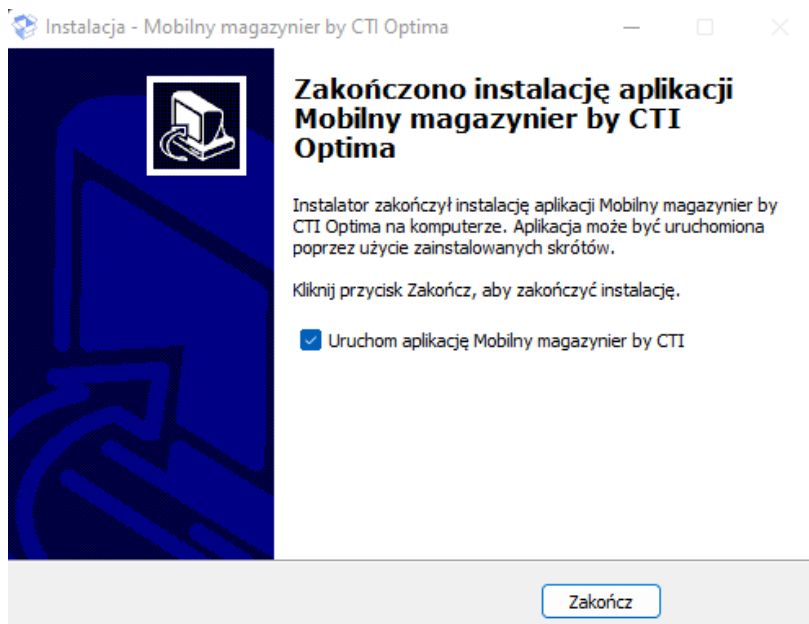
Instalacja - Mobilny magazynier by CTI Optima

Zakończono instalację aplikacji Mobilny magazynier by CTI Optima

Instalator zakończył instalację aplikacji Mobilny magazynier by CTI Optima na komputerze. Aplikacja może być uruchomiona poprzez użycie zainstalowanych skrótów.

Kliknij przycisk Zakończ, aby zakończyć instalację.

Uruchom aplikację Mobilny magazynier by CTI

Zakończ